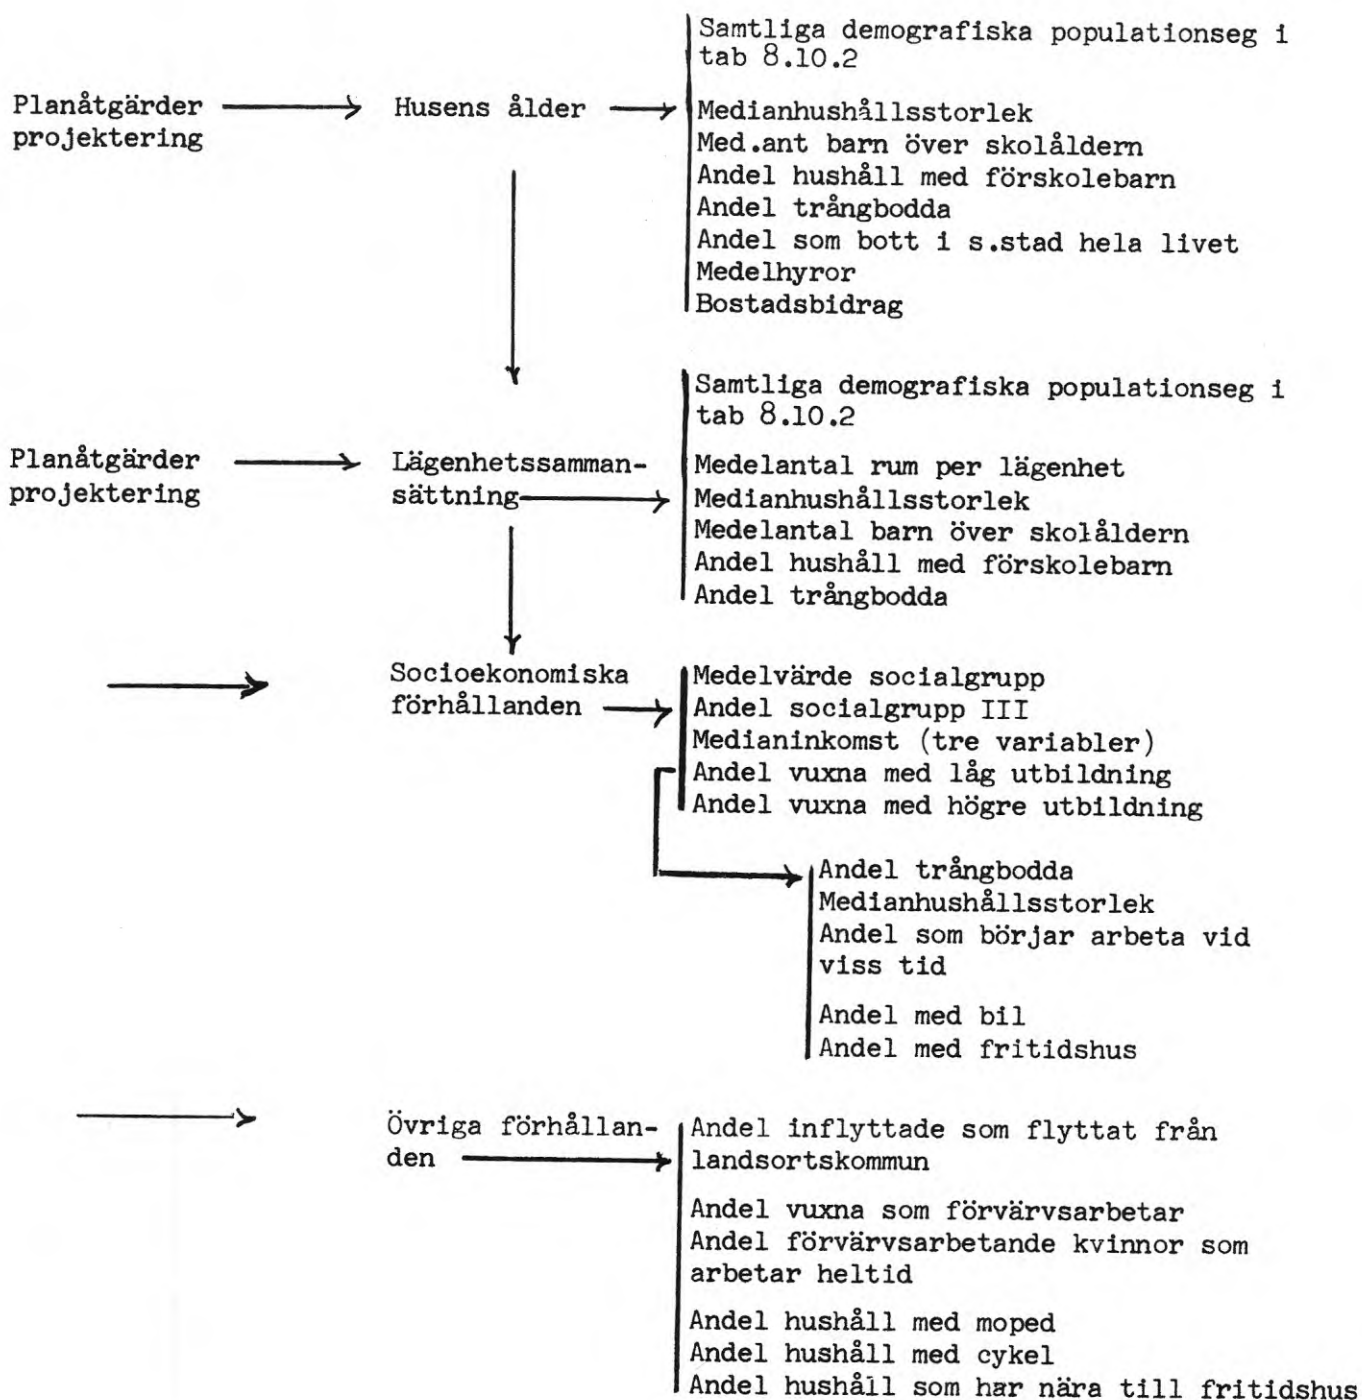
Planåtgärder projektering

Husens ålder

Samtliga demografiska populationseg i tab 8.10.2

Medianhushållsstorlek
Med.ant barn över skoláldern
Andel hushåll med förskolebarn
Andel trångbodda
Andel som bott i s.stad hela livet
Medelhyror
Bostadsbidrag

Planåtgärder projektering

Lägenhetssammansättning

Samtliga demografiska populationseg i tab 8.10.2

Medelantal rum per lägenhet
Medianhushållsstorlek
Medelantal barn över skoláldern
Andel hushåll med förskolebarn
Andel trångbodda

Socioekonomiska förhållanden

Medelvärde socialgrupp
Andel socialgrupp III
Medianinkomst (tre variabler)
Andel vuxna med låg utbildning
Andel vuxna med högre utbildning

Andel trångbodda
Medianhushållsstorlek
Andel som börjar arbeta vid viss tid

Andel med bil
Andel med fritidshus

Övriga förhållanden

Andel inflyttade som flyttat från landsortskommun

Andel vuxna som förvärvsarbetar
Andel förvärvsarbetande kvinnor som arbetar heltid

Andel hushåll med moped
Andel hushåll med cykel
Andel hushåll som har nära till fritidshus